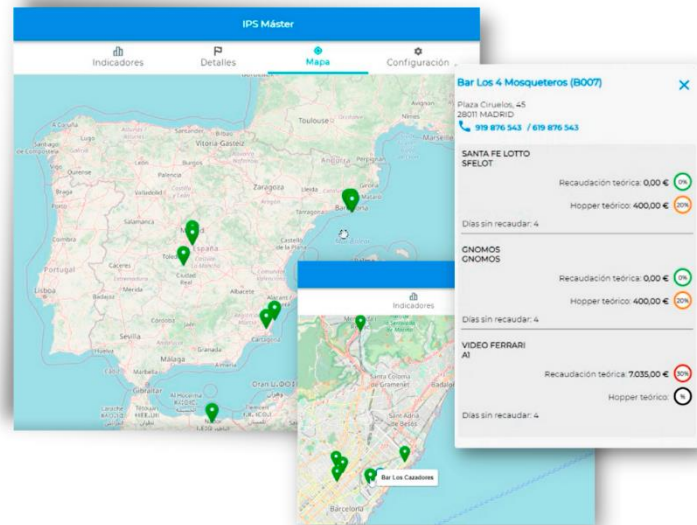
IPS Máster

Indicadores
Detalles
Mapa
Configuración

Toulouse
Vitoria-Gasteiz
Zaragoza
Barcelona
Salamanca
Madrid
España
Toledo
Portugal
Lisboa
Valencia
Albacete
Sevilla
Málaga
Granada
Cartagena
Alicante
Gibraltar
Oran

Indicadores

Santa Coloma de Gramenet
Bar Los Cazadores
Barcelona

Bar Los 4 Mosqueteros (B007)

Plaza Ciruelos, 45
28011 MADRID
919 876 543 / 619 876 543

SANTA FE LOTTO
SFELOT
Recaudación teórica: 0,00 € 0%
Hopper teórico: 400,00 € 20%
Días sin recaudar: 4

GNOMOS
GNOMOS
Recaudación teórica: 0,00 € 0%
Hopper teórico: 400,00 € 20%
Días sin recaudar: 4

VIDEO FERRARI
A1
Recaudación teórica: 7.035,00 € 30%
Hopper teórico: %
Días sin recaudar: 4